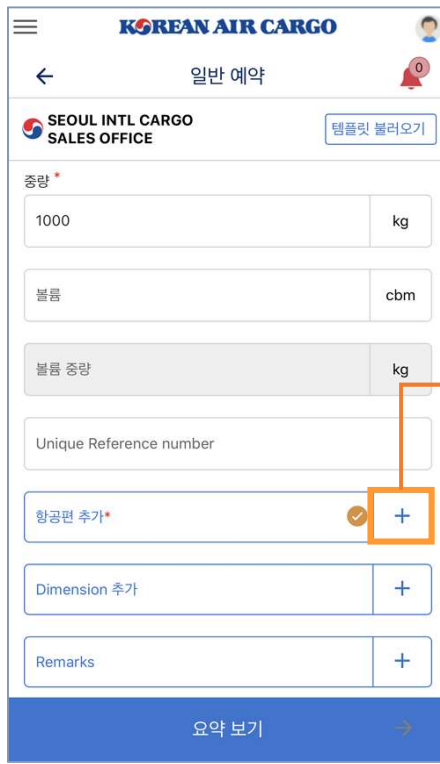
KOREAN AIR CARGO

← 일반 예약 0

SEOUL INTL CARGO SALES OFFICE

템플릿 불러오기

중량 *

1000 kg

볼륨 cbm

볼륨 중량 kg

Unique Reference number

항공편 추가* +

Dimension 추가 +

Remarks +

요약 보기 →